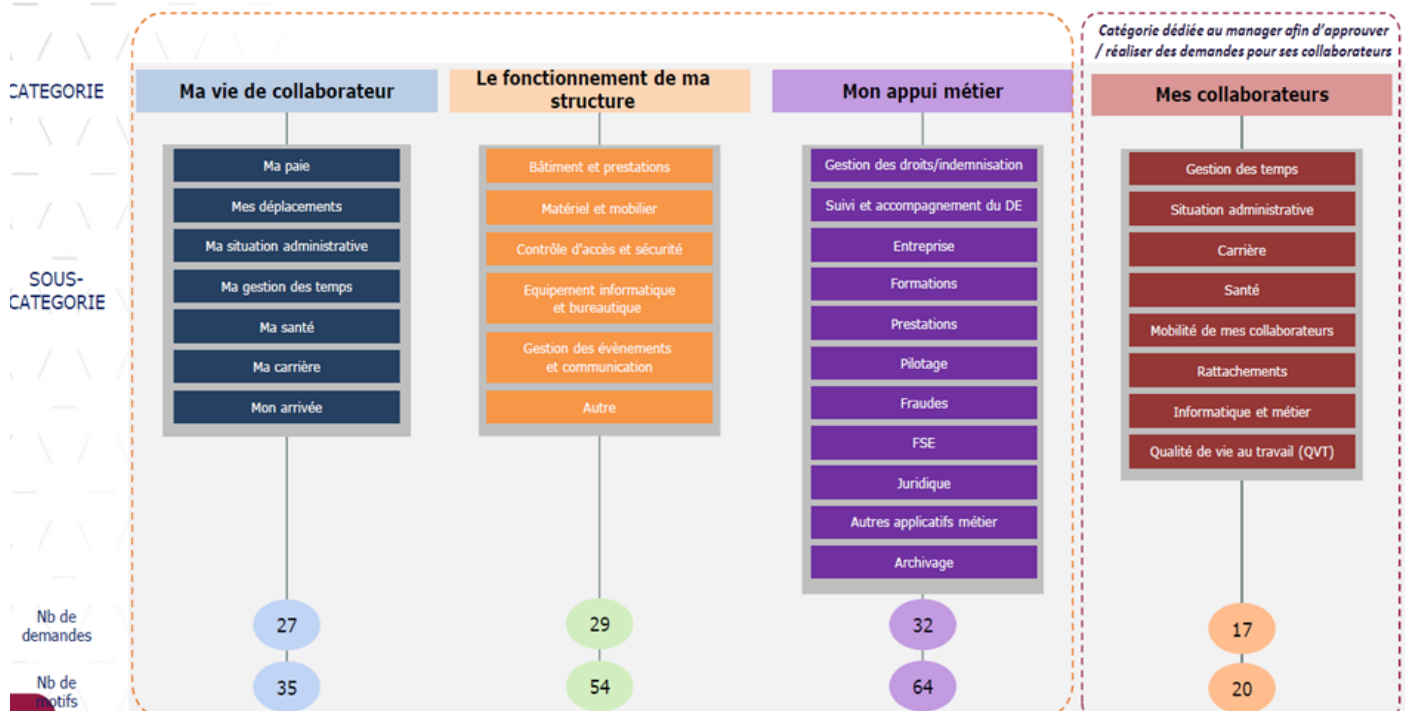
Catégorie dédiée au manager afin d'approuver / réaliser des demandes pour ses collaborateurs

CATEGORIE

Ma vie de collaborateur

Ma paie
Mes déplacements
Ma situation administrative
Ma gestion des temps
Ma santé
Ma carrière
Mon arrivée

Le fonctionnement de ma structure

Bâtiment et prestations
Matériel et mobilier
Contrôle d'accès et sécurité
Equipement informatique et bureautique
Gestion des évènements et communication
Autre

Mon appui métier

Gestion des droits/indemnisation
Suivi et accompagnement du DE
Entreprise
Formations
Prestations
Pilotage
Fraudes
FSE
Juridique
Autres applicatifs métier
Archivage

Mes collaborateurs

Gestion des temps
Situation administrative
Carrière
Santé
Mobilité de mes collaborateurs
Rattachements
Informatique et métier
Qualité de vie au travail (QVT)

SOUS-CATEGORIE

Nb de demandes
27
29
32
17

Nb de motifs
35
54
64
20